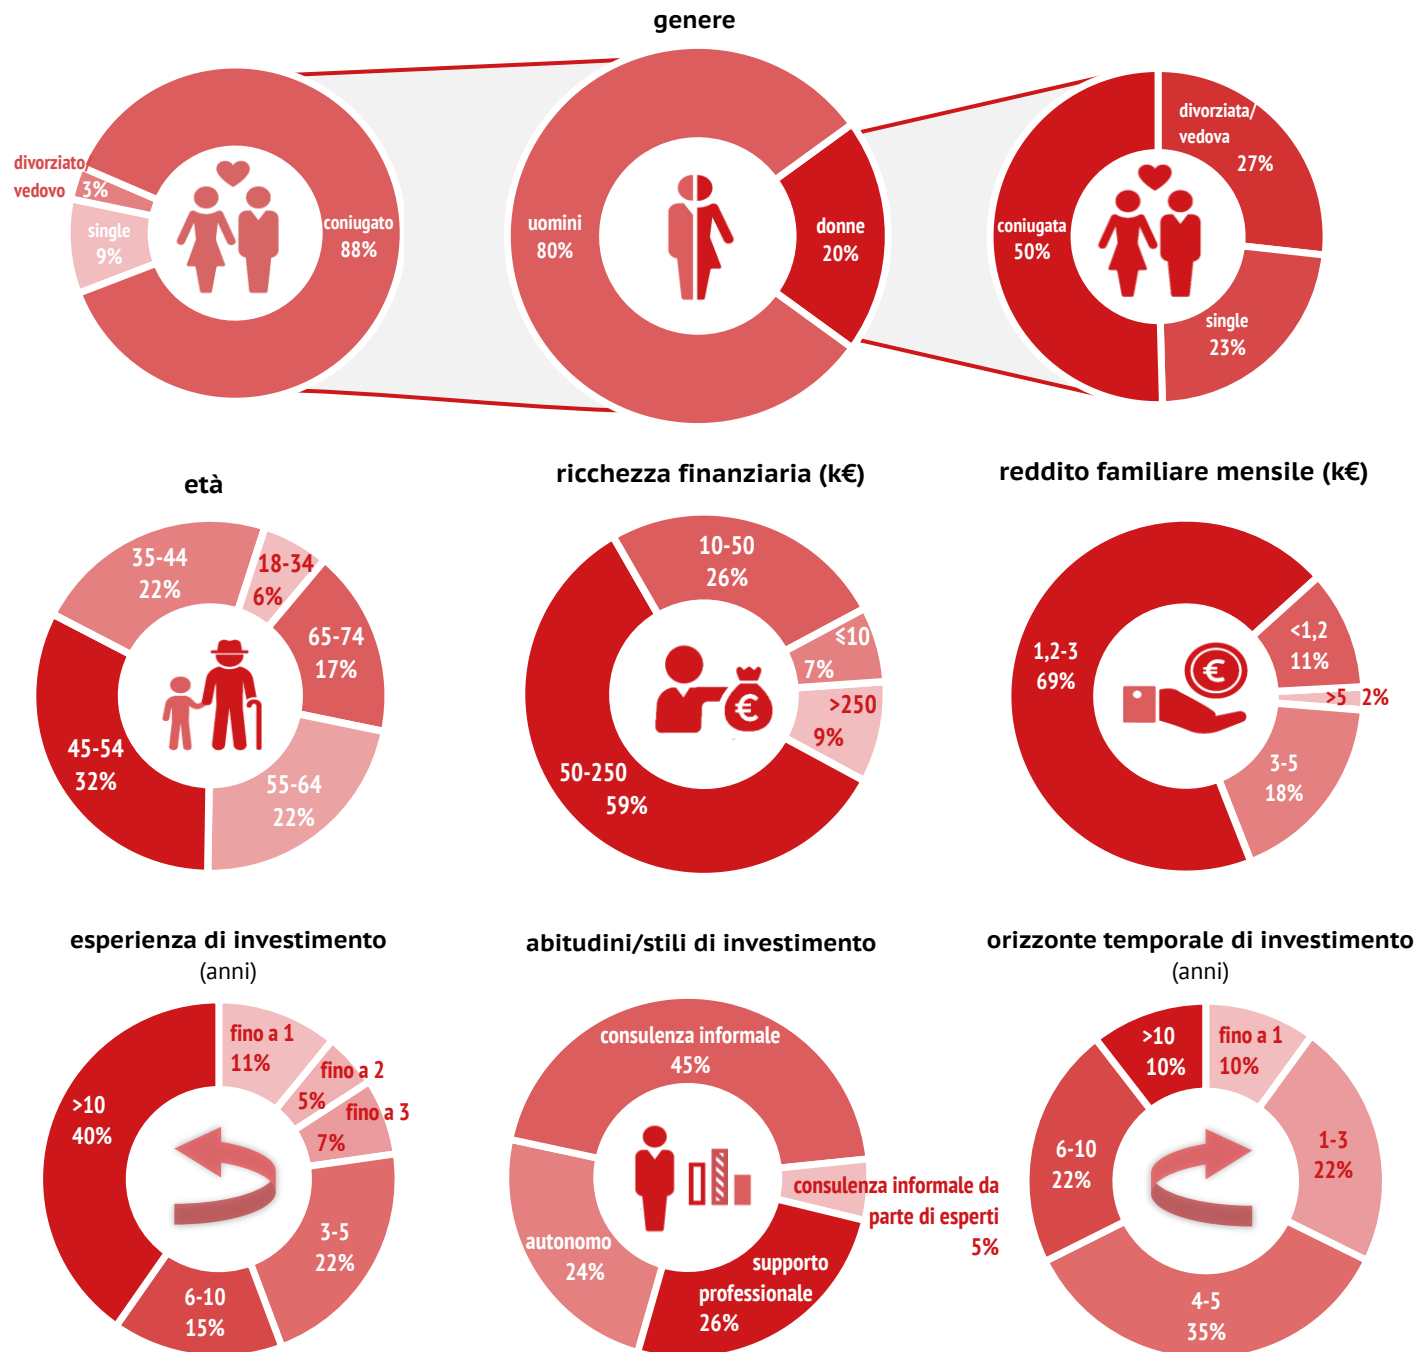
genere

divorziato/ vedovo 3%
single 9%
coniugato 88%

uomini 80%
donne 20%

divorziata/ vedova 27%
coniugata 50%
single 23%

età

35-44 22%
18-34 6%
65-74 17%
45-54 32%
55-64 22%

ricchezza finanziaria (k€)

10-50 26%
≤10 7%
>250 9%
50-250 59%

reddito familiare mensile (k€)

1,2-3 69%
<1,2 11%
>5 2%
3-5 18%

esperienza di investimento
(anni)

fino a 1 11%
fino a 2 5%
fino a 3 7%
>10 40%
3-5 22%
6-10 15%

abitudini/stili di investimento

consulenza informale 45%
consulenza informale da parte di esperti 5%
autonomo 24%
supporto professionale 26%

orizzonte temporale di investimento
(anni)

>10 10%
fino a 1 10%
6-10 22%
1-3 22%
4-5 35%